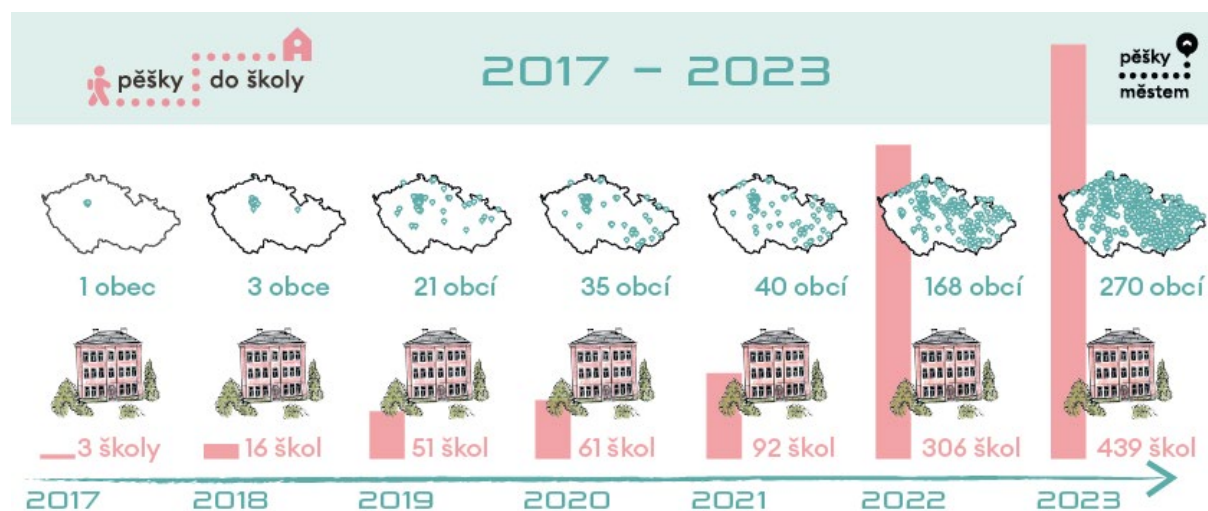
pěšky do školy

2017 – 2023

pěšky městem

1 obec

3 obce

21 obcí

35 obcí

40 obcí

168 obcí

270 obcí

3 školy

16 škol

51 škol

61 škol

92 škol

306 škol

439 škol

2017

2018

2019

2020

2021

2022

2023